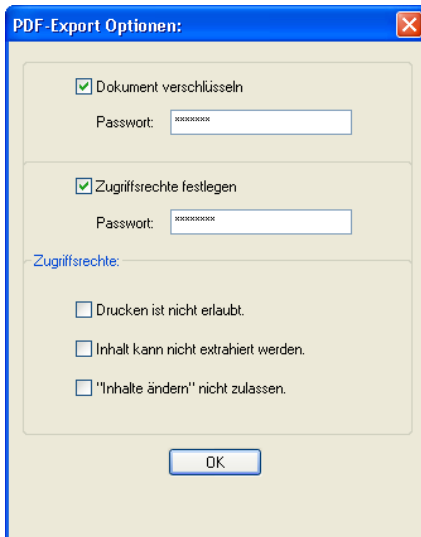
PDF-Export Optionen:

Dokument verschlüsseln

Passwort: *******

Zugriffsrechte festlegen

Passwort: ********

Zugriffsrechte:

Drucken ist nicht erlaubt.

Inhalt kann nicht extrahiert werden.

"Inhalte ändern" nicht zulassen.

OK